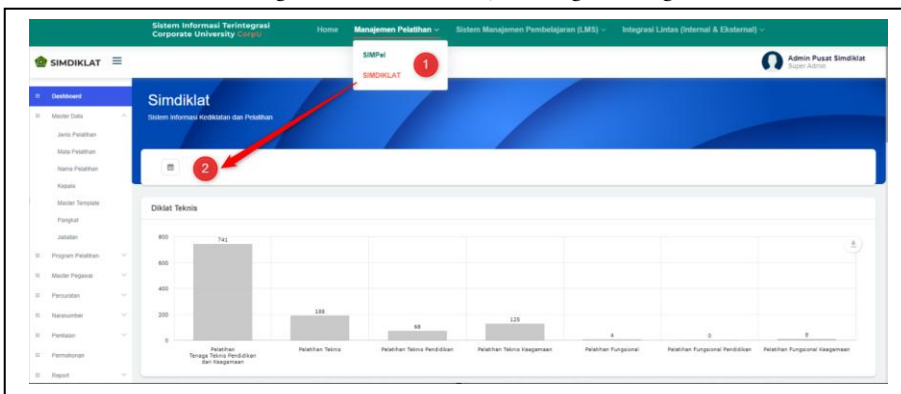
Sistem Informasi Terintegrasi
Corporate University CorpU

Home Manajemen Pelatihan Sistem Manajemen Pembelajaran (LMS) Integrasi Lintas (Internal & Eksternal)

SIMPel
SIMDIKLAT
1

SIMDIKLAT

Admin Pusat Simdiklat
Super Admin

Dashboard
Master Data
Jenis Pelatihan
Mata Pelatihan
Nama Pelatihan
Kepala
Master Template
Pangkat
Jabatan
Program Pelatihan
Master Pegawai
Persuratan
Narasumber
Penilaian
Permohonan
Report

Simdiklat
Sistem Informasi Kediklatan dan Pelatihan

2

Diklat Teknis

800
600
400
200
0

741
198
68
125
4
0
8

Pelatihan Tenaga Teknis Pendidikan dan Keagamaan
Pelatihan Teknis
Pelatihan Teknis Pendidikan
Pelatihan Teknis Keagamaan
Pelatihan Fungsional
Pelatihan Fungsional Pendidikan
Pelatihan Fungsional Keagamaan